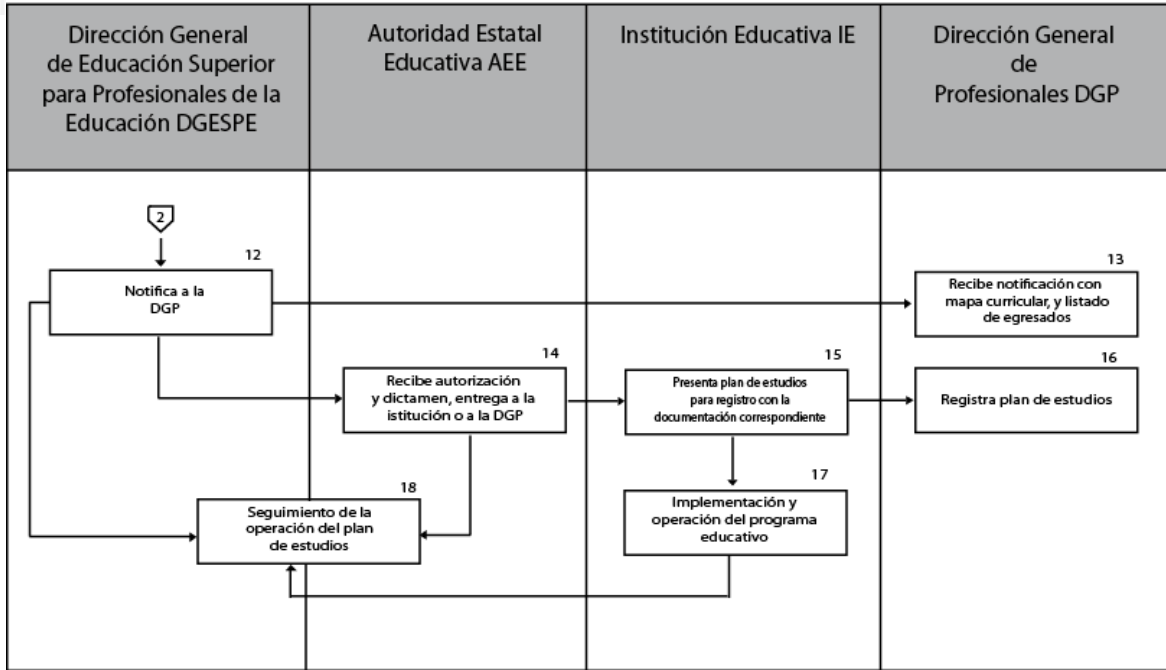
| Dirección General de Educación Superior para Profesionales de la Educación DGESPE | Autoridad Estatal Educativa AEE | Institución Educativa IE | Dirección General de Profesionales DGP |
|---|---|---|---|

2

12
Notifica a la DGP

13
Recibe notificación con mapa curricular, y listado de egresados

14
Recibe autorización y dictamen, entrega a la istitución o a la DGP

15
Presenta plan de estudios para registro con la documentación correspondiente

16
Registra plan de estudios

17
Implementación y operación del programa educativo

18
Seguimiento de la operación del plan de estudios